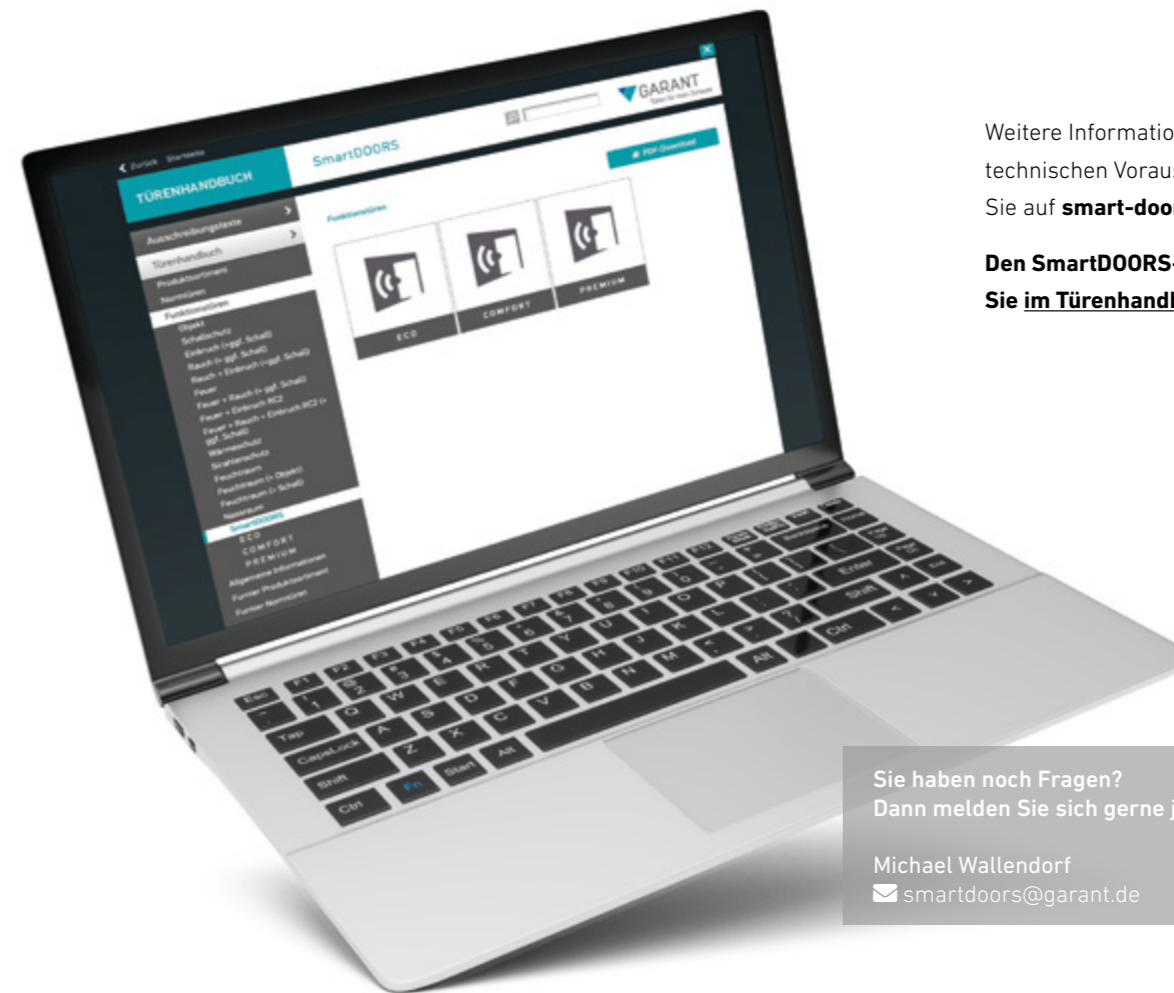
Zurück Startseite

TÜRENHANDBUCH

SmartDOORS

GARANT

PDF-Download

Ausschreibungstexte

Türenhandbuch

Produktsortiment

Normtüren

Funktionstüren

Objekt

Schallschutz

Einbruch (+ggf. Schall)

Rauch (+ ggf. Schall)

Rauch + Einbruch (+ggf. Schall)

Feuer

Feuer + Rauch (+ ggf. Schall)

Feuer + Einbruch RC2

Feuer + Rauch + Einbruch RC2 (+ ggf. Schall)

Wärmeschutz

Strahlenschutz

Feuchtraum

Feuchtraum (+ Objekt)

Feuchtraum (+ Schall)

Nassraum

SmartDOORS

ECO

COMFORT

PREMIUM

Allgemeine Informationen

Furnier Produktsortiment

Furnier Normtüren

Funktionstüren

ECO

COMFORT

PREMIUM

Weitere Informatio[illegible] technischen Voraus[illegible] Sie auf **smart-doo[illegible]**

**Den SmartDOORS-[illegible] Sie im Türenhandb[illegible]**

Sie haben noch Fragen?
Dann melden Sie sich gerne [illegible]

Michael Wallendorf
smartdoors@garant.de